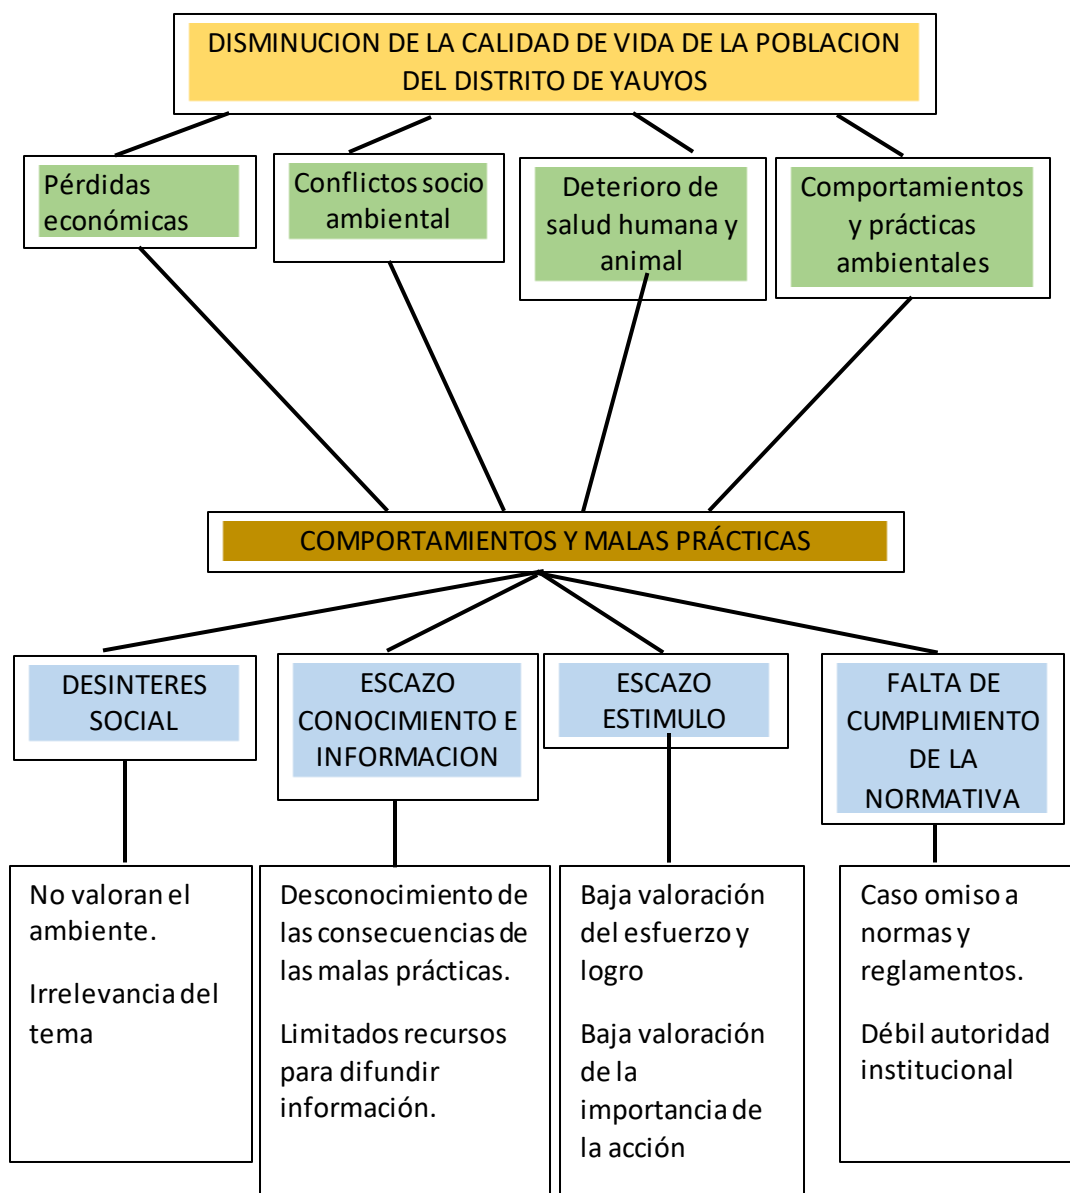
DISMINUCION DE LA CALIDAD DE VIDA DE LA POBLACION DEL DISTRITO DE YAUYOS

Pérdidas económicas

Conflictos socio ambiental

Deterioro de salud humana y animal

Comportamientos y prácticas ambientales

COMPORTAMIENTOS Y MALAS PRÁCTICAS

DESINTERES SOCIAL

ESCAZO CONOCIMIENTO E INFORMACION

ESCAZO ESTIMULO

FALTA DE CUMPLIMIENTO DE LA NORMATIVA

No valoran el ambiente.

Irrelevancia del tema

Desconocimiento de las consecuencias de las malas prácticas.

Limitados recursos para difundir información.

Baja valoración del esfuerzo y logro

Baja valoración de la importancia de la acción

Caso omiso a normas y reglamentos.

Débil autoridad institucional